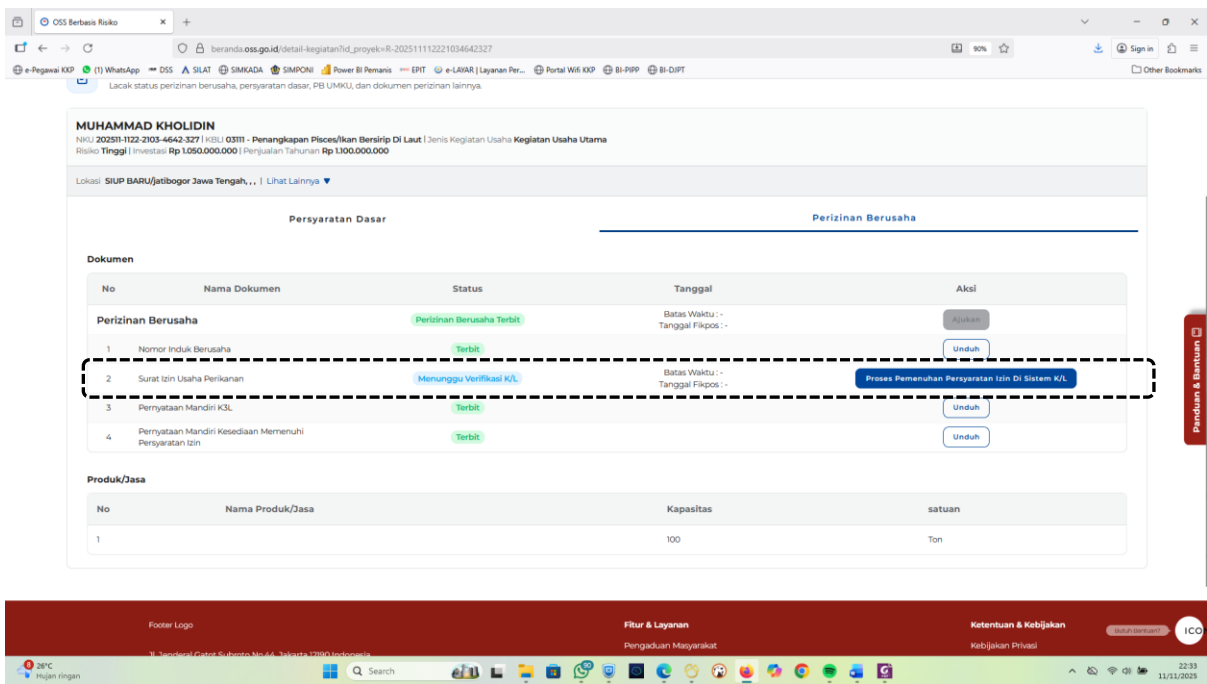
OSS Berbasis Risiko ×  +

beranda.oss.go.id/detail-kegiatan?id_proyek=R-202511112221034642327

90%

Sign in

e-Pegawai KKP  (1) WhatsApp  DSS  SILAT  SIMKADA  SIMPONI  Power BI Pemanis  EPIT  e-LAYAR | Layanan Per...  Portal Wifi KKP  BI-PIPP  BI-DJPT  Other Bookmarks

Lacak status perizinan berusaha, persyaratan dasar, PB UMKU, dan dokumen perizinan lainnya.

MUHAMMAD KHOLIDIN
NKU 202511-1122-2103-4642-327 | KBLI 03111 - Penangkapan Pisces/Ikan Bersirip Di Laut | Jenis Kegiatan Usaha Kegiatan Usaha Utama
Risiko Tinggi | Investasi Rp 1.050.000.000 | Penjualan Tahunan Rp 1.100.000.000

Lokasi SIUP BARU/jatibogor Jawa Tengah, , , | Lihat Lainnya ▼

Persyaratan Dasar

Perizinan Berusaha

Dokumen

| No | Nama Dokumen | Status | Tanggal | Aksi |
|---|---|---|---|---|
| | Perizinan Berusaha | Perizinan Berusaha Terbit | Batas Waktu : - Tanggal Fikpos : - | Ajukan |
| 1 | Nomor Induk Berusaha | Terbit | | Unduh |
| 2 | Surat Izin Usaha Perikanan | Menunggu Verifikasi K/L | Batas Waktu : - Tanggal Fikpos : - | Proses Pemenuhan Persyaratan Izin Di Sistem K/L |
| 3 | Pernyataan Mandiri K3L | Terbit | | Unduh |
| 4 | Pernyataan Mandiri Kesediaan Memenuhi Persyaratan Izin | Terbit | | Unduh |

Produk/Jasa

| No | Nama Produk/Jasa | Kapasitas | satuan |
|---|---|---|---|
| 1 | | 100 | Ton |

Panduan & Bantuan

Footer Logo
Jl. Jenderal Gatot Subroto No.44, Jakarta 12190 Indonesia

Fitur & Layanan
Pengaduan Masyarakat

Ketentuan & Kebijakan
Kebijakan Privasi

Butuh bantuan?
ICO

26°C
Hujan ringan

Search

22:33
11/11/2025